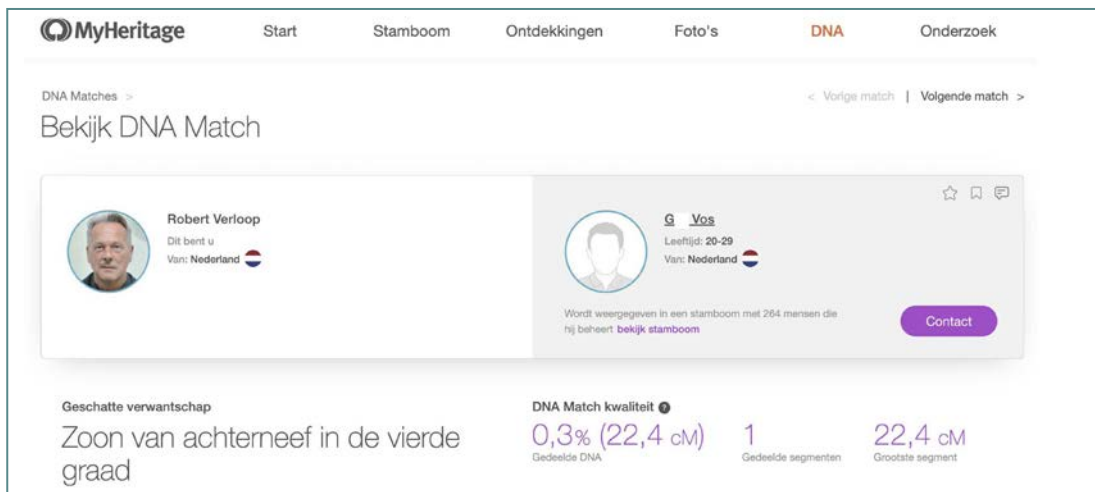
MyHeritage Start Stamboom Ontdekkingen Foto's DNA Onderzoek

DNA Matches >

< Vorige match | Volgende match >

Bekijk DNA Match

Robert Verloop
Dit bent u
Van: Nederland

G Vos
Leeftijd: 20-29
Van: Nederland

Wordt weergegeven in een stamboom met 264 mensen die hij beheert bekijk stamboom

Contact

Geschatte verwantschap

Zoon van achterneef in de vierde graad

DNA Match kwaliteit

0,3% (22,4 cM)
Gedeelde DNA

1
Gedeelde segmenten

22,4 cM
Grootste segment